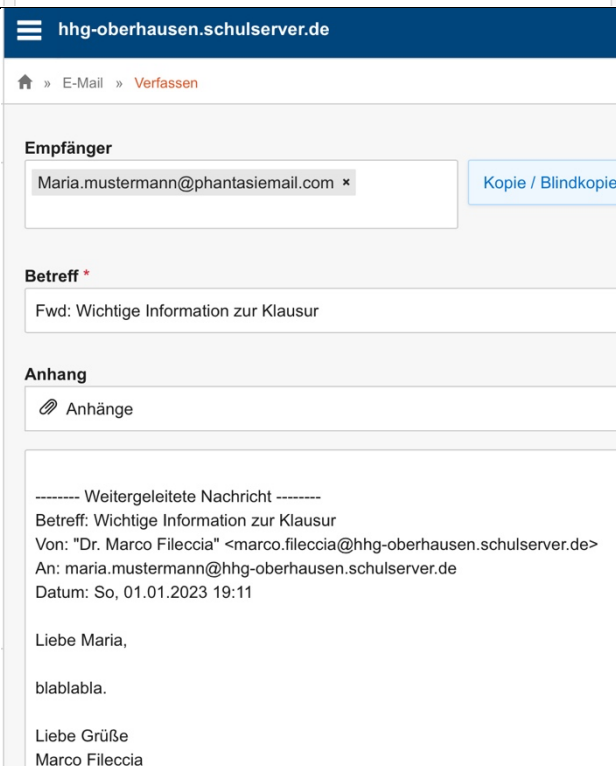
hhg-oberhausen.schulserver.de

» E-Mail » Verfassen

Empfänger

Maria.mustermann@phantasiemail.com ×

Kopie / Blindkopie

Betreff *

Fwd: Wichtige Information zur Klausur

Anhang

Anhänge

-------- Weitergeleitete Nachricht --------
Betreff: Wichtige Information zur Klausur
Von: "Dr. Marco Fileccia" <marco.fileccia@hhg-oberhausen.schulserver.de>
An: maria.mustermann@hhg-oberhausen.schulserver.de
Datum: So, 01.01.2023 19:11

Liebe Maria,

blablabla.

Liebe Grüße
Marco Fileccia